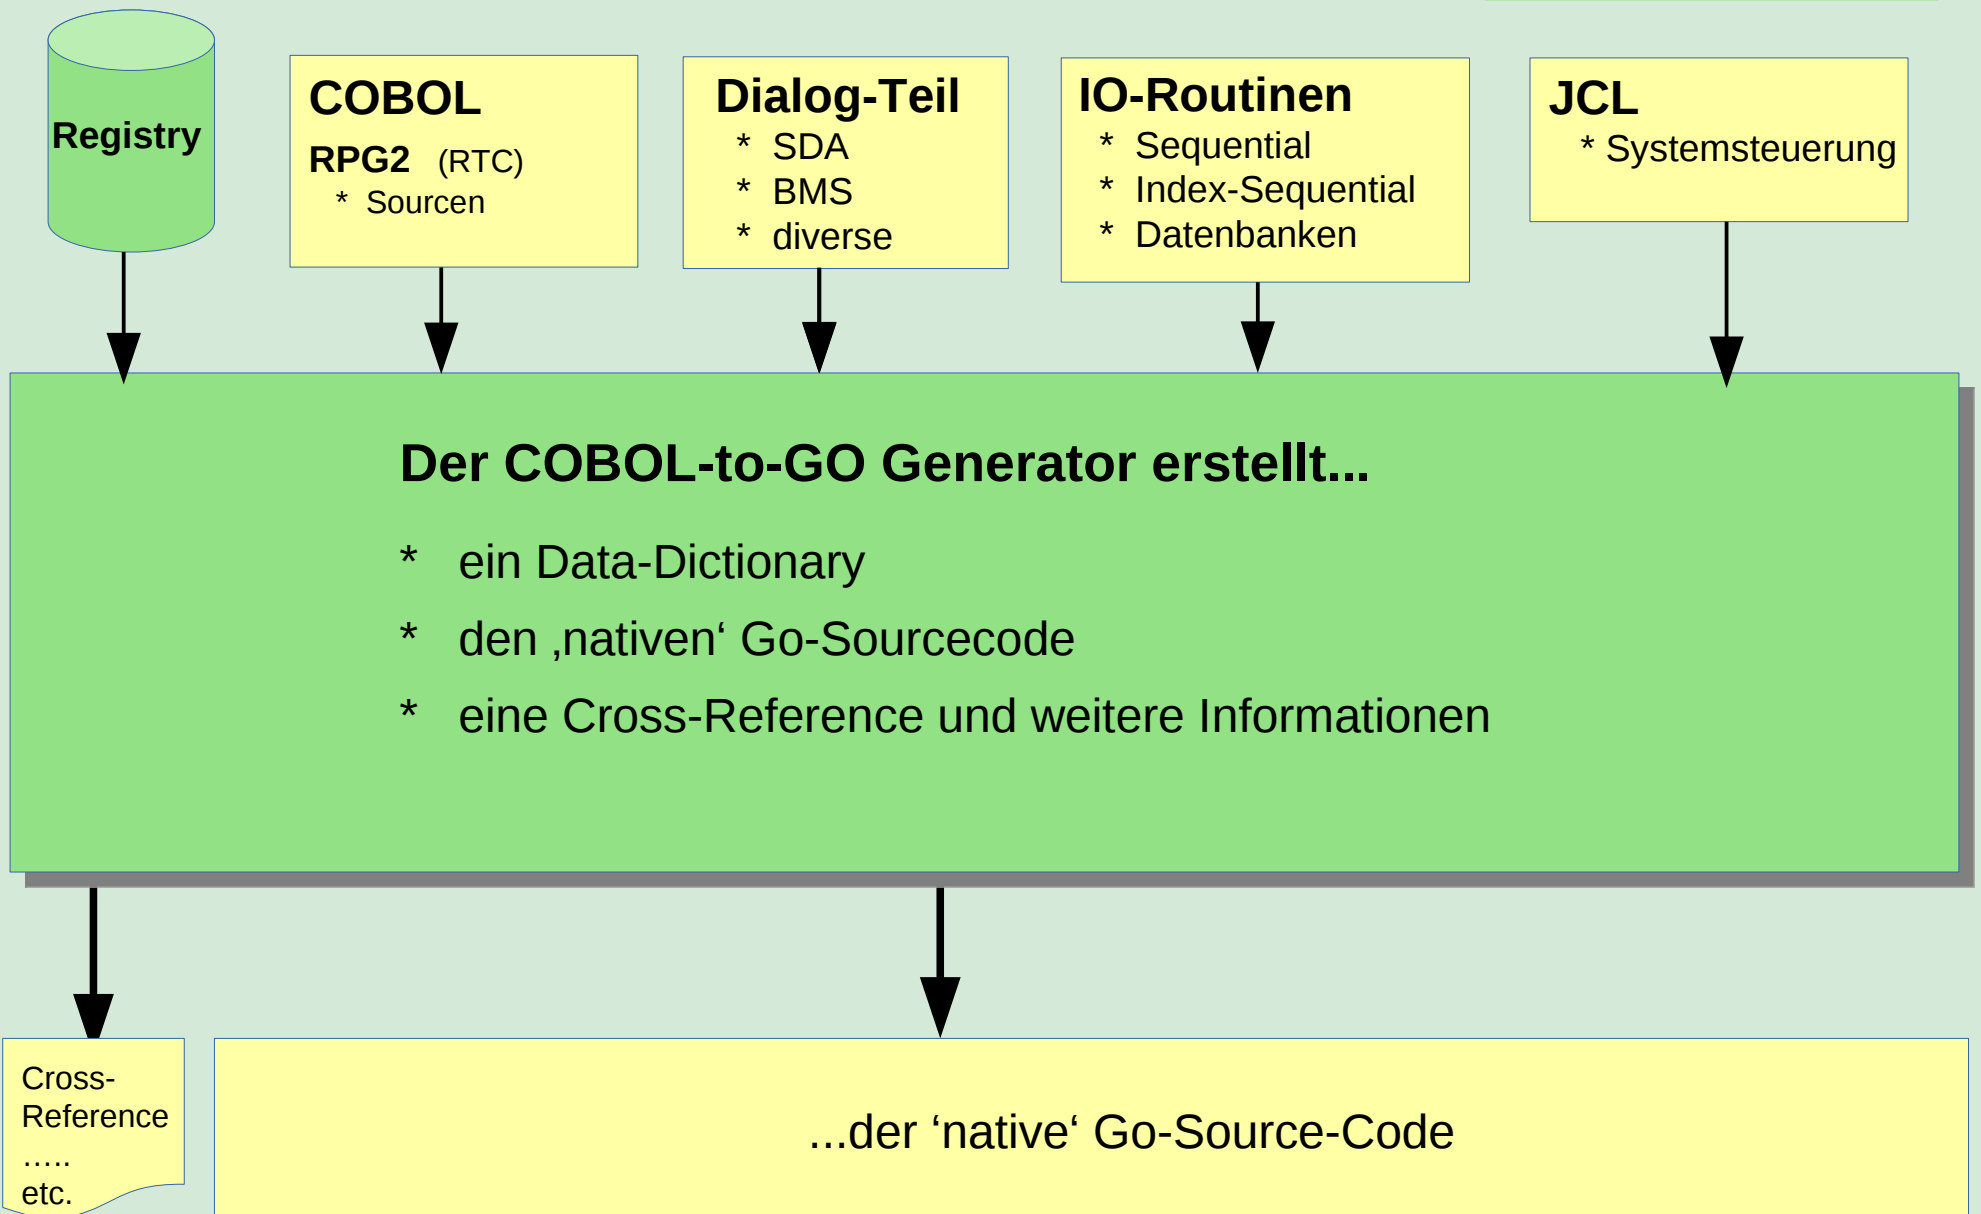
Registry

COBOL
RPG2 (RTC)
* Sourcen

Dialog-Teil
* SDA
* BMS
* diverse

IO-Routinen
* Sequential
* Index-Sequential
* Datenbanken

JCL
* Systemsteuerung

Der COBOL-to-GO Generator erstellt...
* ein Data-Dictionary
* den ‚nativen‘ Go-Sourcecode
* eine Cross-Reference und weitere Informationen

Cross-Reference
.....
etc.

...der ‘native‘ Go-Source-Code